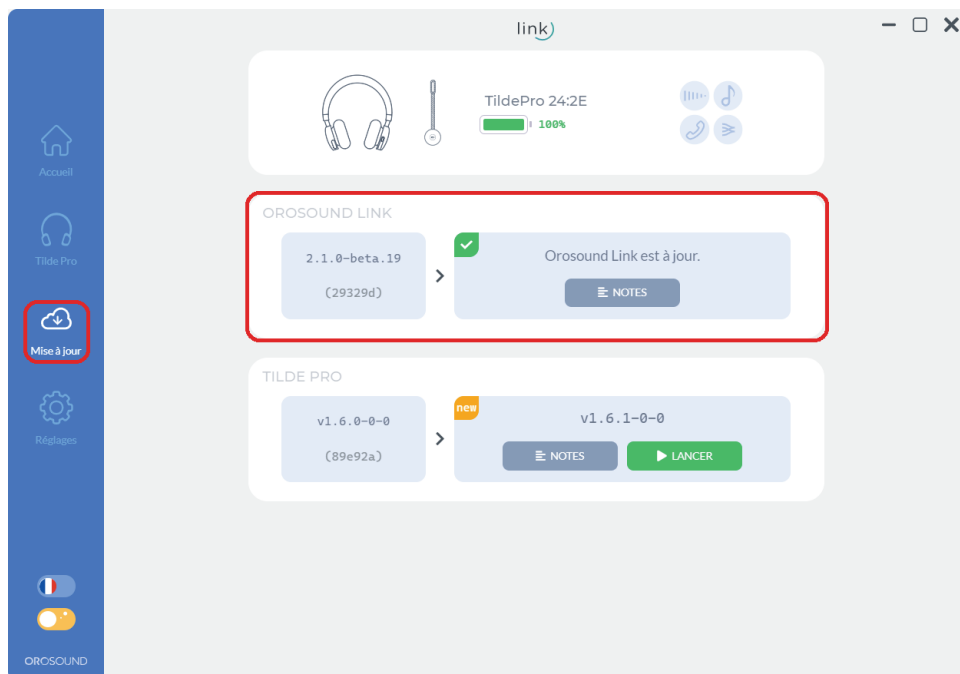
link

Accueil

Tilde Pro

Mise à jour

Réglages

OROSOUND

TildePro 24:2E

100%

OROSOUND LINK

2.1.0-beta.19

(29329d)

Orosound Link est à jour.

NOTES

TILDE PRO

v1.6.0-0-0

(89e92a)

new

v1.6.1-0-0

NOTES

LANCER